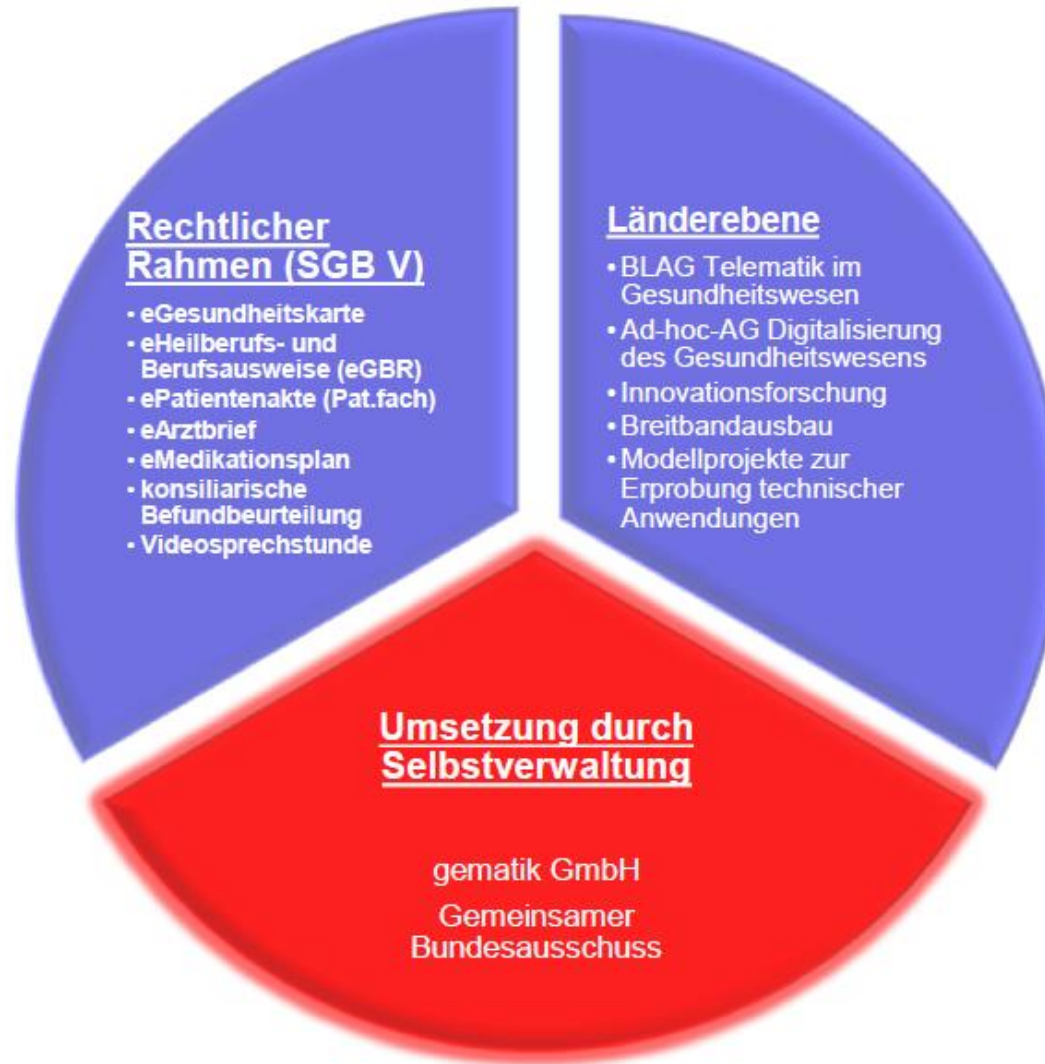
Rechtlicher Rahmen (SGB V)

- eGesundheitskarte
- eHeilberufs- und Berufsausweise (eGBR)
- ePatientenakte (Pat.fach)
- eArztbrief
- eMedikationsplan
- konsiliarische Befundbeurteilung
- Videosprechstunde

Länderebene

- BLAG Telematik im Gesundheitswesen
- Ad-hoc-AG Digitalisierung des Gesundheitswesens
- Innovationsforschung
- Breitbandausbau
- Modellprojekte zur Erprobung technischer Anwendungen

Umsetzung durch Selbstverwaltung

gematik GmbH

Gemeinsamer Bundesausschuss